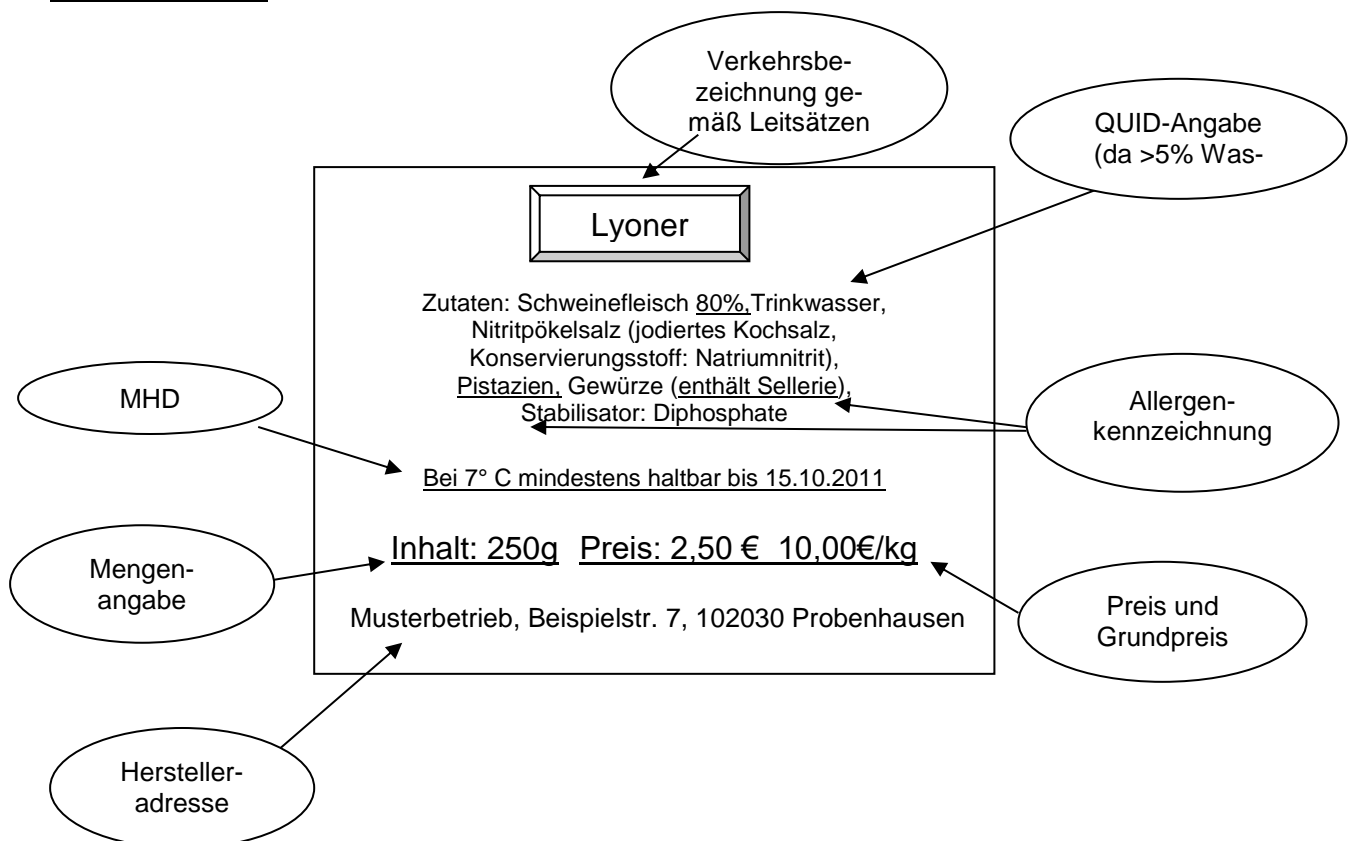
Verkehrsbezeichnung gemäß Leitsätzen

QUID-Angabe (da >5% Was-

Lyoner

Zutaten: Schweinefleisch 80%,Trinkwasser, Nitritpökelsalz (jodiertes Kochsalz, Konservierungsstoff: Natriumnitrit), Pistazien, Gewürze (enthält Sellerie), Stabilisator: Diphosphate

MHD

Allergenkennzeichnung

Bei 7° C mindestens haltbar bis 15.10.2011

Mengenangabe

Inhalt: 250g Preis: 2,50 € 10,00€/kg

Musterbetrieb, Beispielstr. 7, 102030 Probenhausen

Preis und Grundpreis

Herstelleradresse